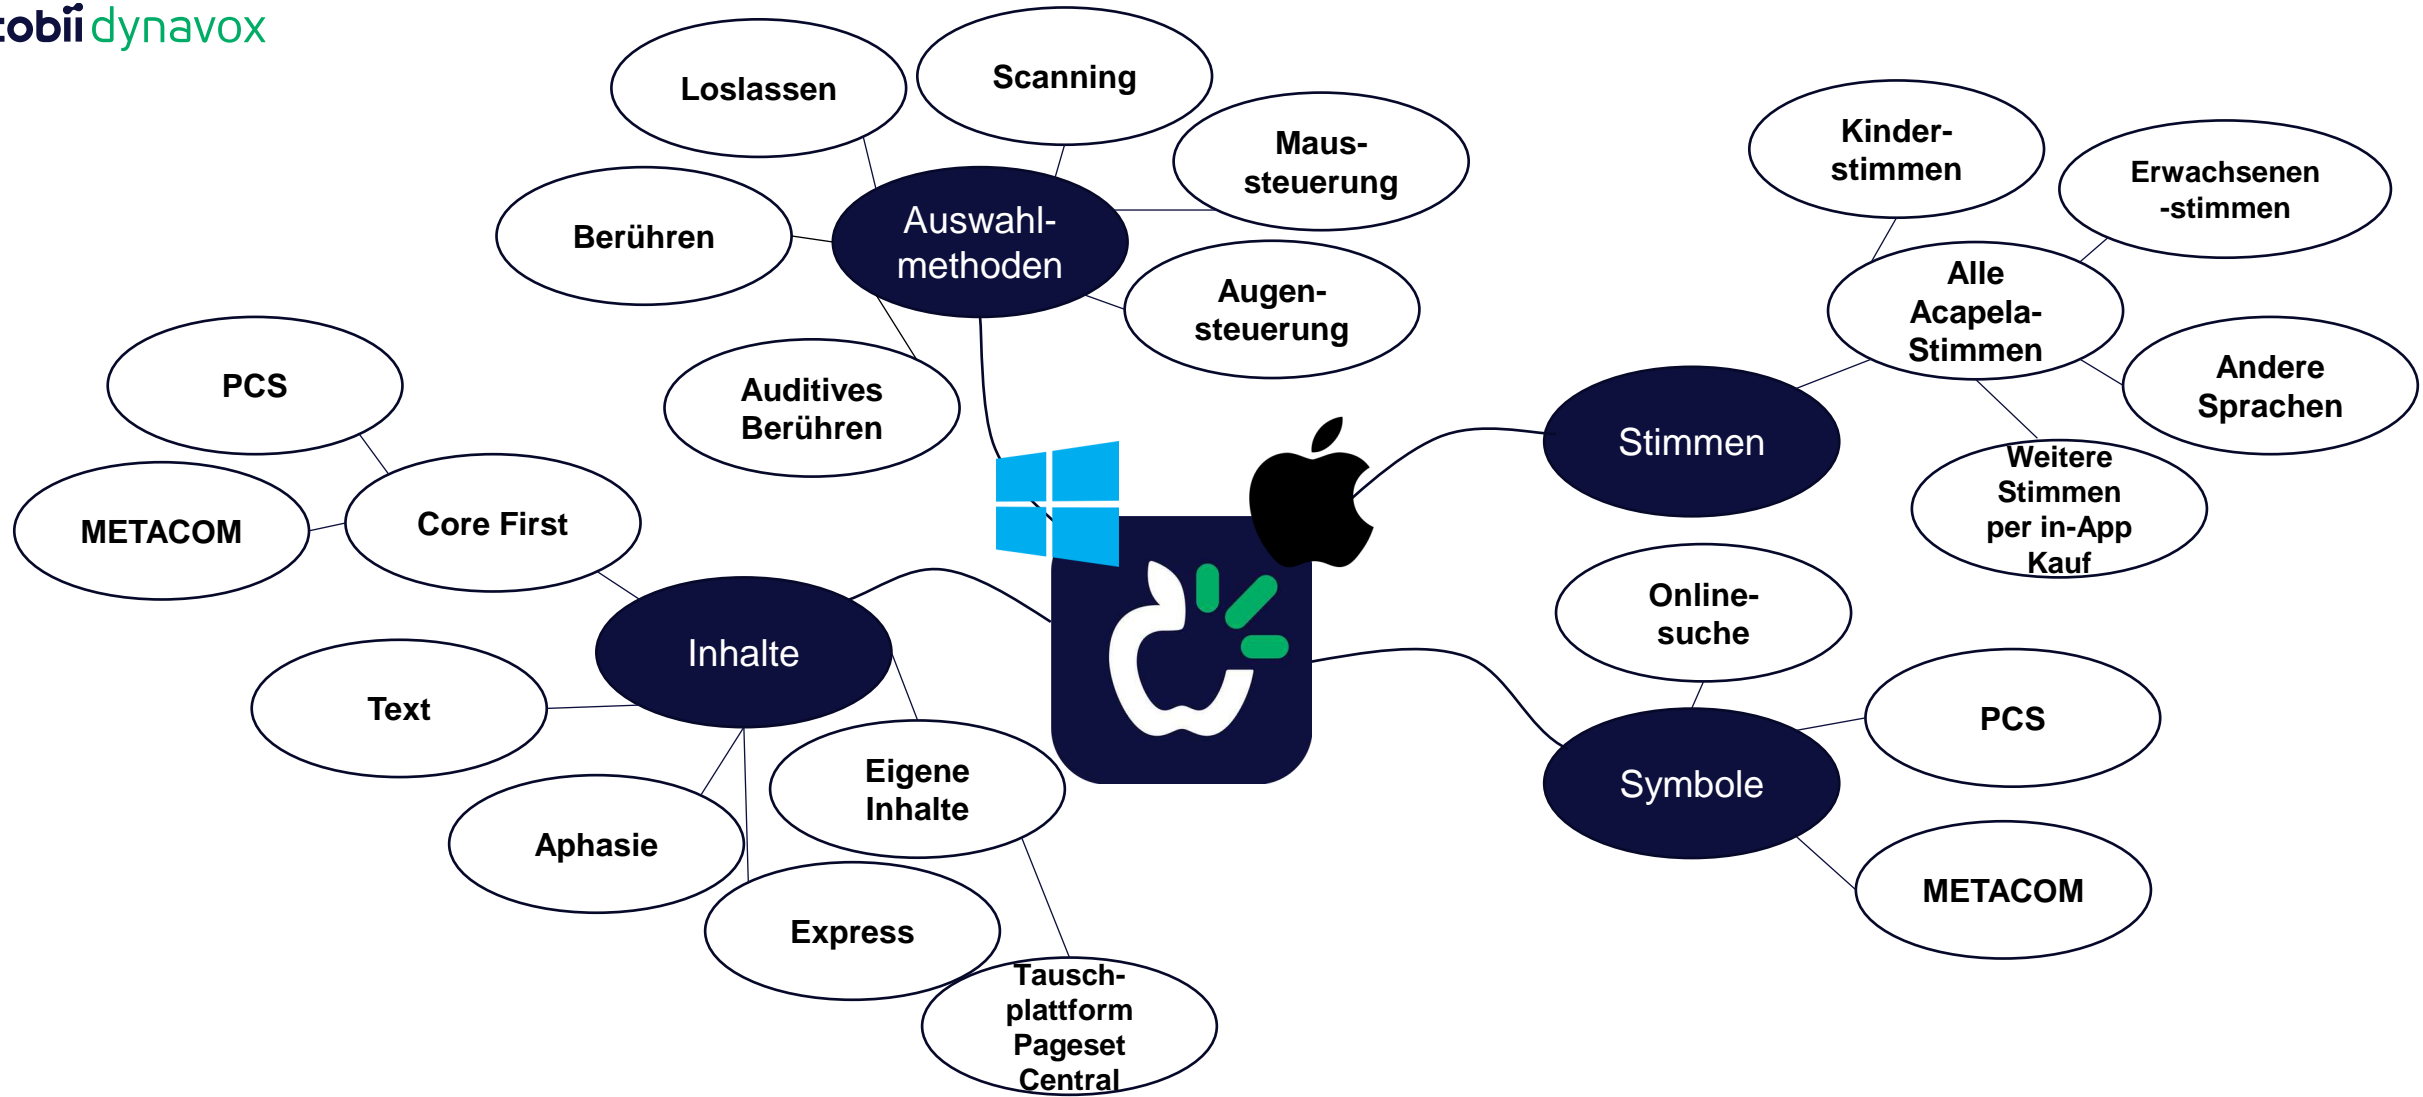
tobii dynavox

Loslassen

Scanning

Maussteuerung

Berühren

Auswahlmethoden

Augensteuerung

Auditives Berühren

Kinderstimmen

Erwachsenen-stimmen

Alle Acapela-Stimmen

Andere Sprachen

Weitere Stimmen per in-App Kauf

Stimmen

PCS

METACOM

Core First

Inhalte

Text

Aphasie

Eigene Inhalte

Express

Tauschplattform Pageset Central

Onlinesuche

PCS

Symbole

METACOM